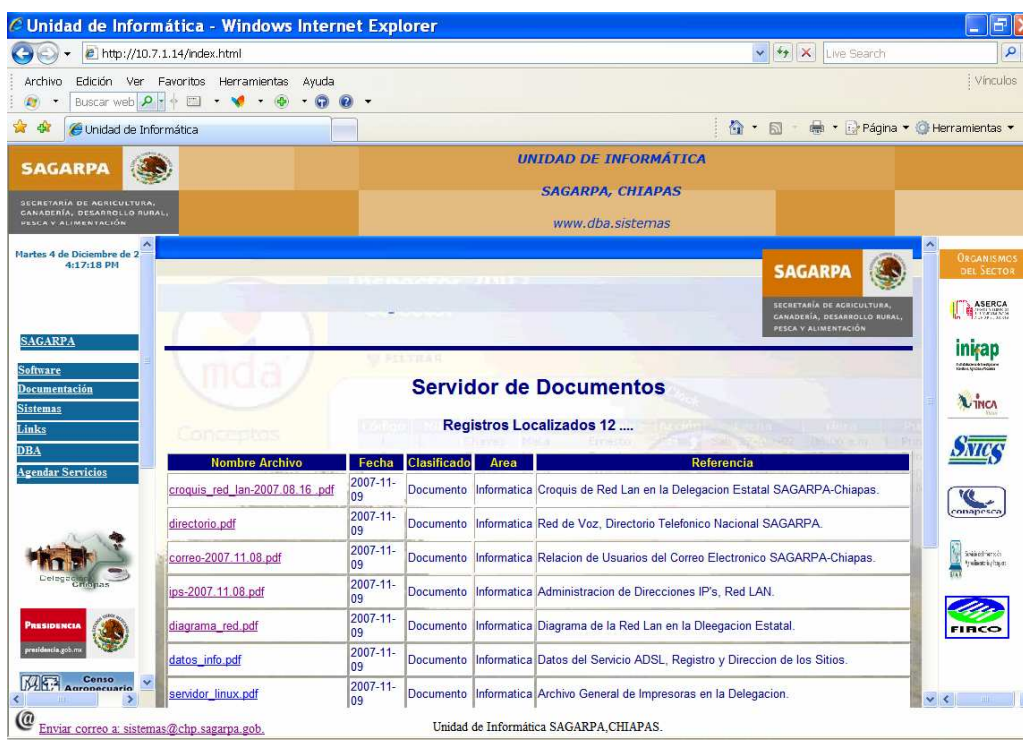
Unidad de Informática - Windows Internet Explorer

http://10.7.1.14/index.html

Live Search

Archivo Edición Ver Favoritos Herramientas Ayuda

Vínculos

Buscar web

Unidad de Informática

Página ▾ Herramientas ▾

SAGARPA

SECRETARÍA DE AGRICULTURA, GANADERÍA, DESARROLLO RURAL, PESCA Y ALIMENTACIÓN

UNIDAD DE INFORMÁTICA

SAGARPA, CHIAPAS

www.dba.sistemas

Martes 4 de Diciembre de 2
4:17:18 PM

SAGARPA

Software
Documentación
Sistemas
Links
DBA
Agendar Servicios

Delegación Chiapas

PRESIDENCIA
presidencia.gob.mx

Censo Agropecuario

SAGARPA

SECRETARÍA DE AGRICULTURA, GANADERÍA, DESARROLLO RURAL, PESCA Y ALIMENTACIÓN

Servidor de Documentos

Registros Localizados 12 ....

| Nombre Archivo | Fecha | Clasificado | Area | Referencia |
|---|---|---|---|---|
| croquis_red_lan-2007.08.16_.pdf | 2007-11-09 | Documento | Informatica | Croquis de Red Lan en la Delegacion Estatal SAGARPA-Chiapas. |
| directorio.pdf | 2007-11-09 | Documento | Informatica | Red de Voz, Directorio Telefonico Nacional SAGARPA. |
| correo-2007.11.08.pdf | 2007-11-09 | Documento | Informatica | Relacion de Usuarios del Correo Electronico SAGARPA-Chiapas. |
| ips-2007.11.08.pdf | 2007-11-09 | Documento | Informatica | Administracion de Direcciones IP's, Red LAN. |
| diagrama_red.pdf | 2007-11-09 | Documento | Informatica | Diagrama de la Red Lan en la Dleegacion Estatal. |
| datos_info.pdf | 2007-11-09 | Documento | Informatica | Datos del Servicio ADSL, Registro y Direccion de los Sitios. |
| servidor_linux.pdf | 2007-11-09 | Documento | Informatica | Archivo General de Impresoras en la Delegacion. |

ORGANISMOS DEL SECTOR

ASERCA

inifap

INCA

SNICS

conapesca

FIRCO

Enviar correo a: sistemas@chp.sagarpa.gob.

Unidad de Informática SAGARPA,CHIAPAS.